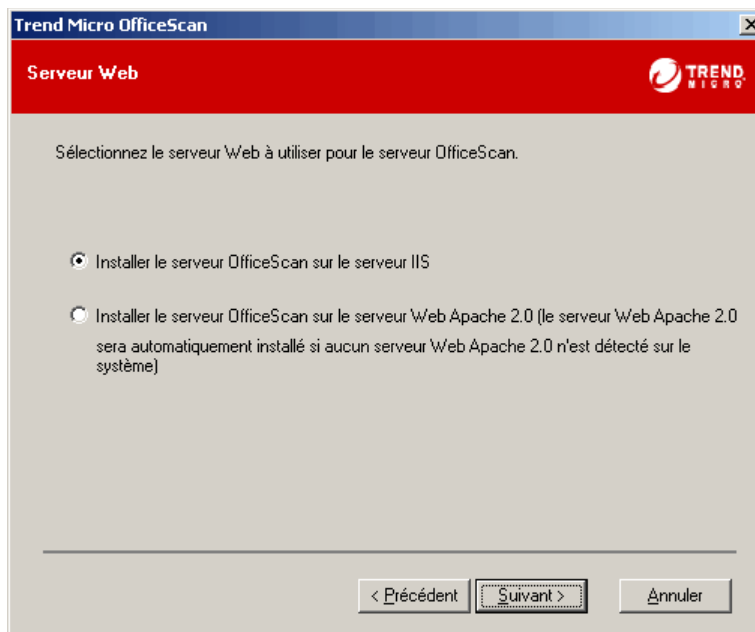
Trend Micro OfficeScan

Serveur Web

TREND MICRO

Sélectionnez le serveur Web à utiliser pour le serveur OfficeScan.

Installer le serveur OfficeScan sur le serveur IIS

Installer le serveur OfficeScan sur le serveur Web Apache 2.0 (le serveur Web Apache 2.0 sera automatiquement installé si aucun serveur Web Apache 2.0 n'est détecté sur le système)

< Précédent

Suivant >

Annuler